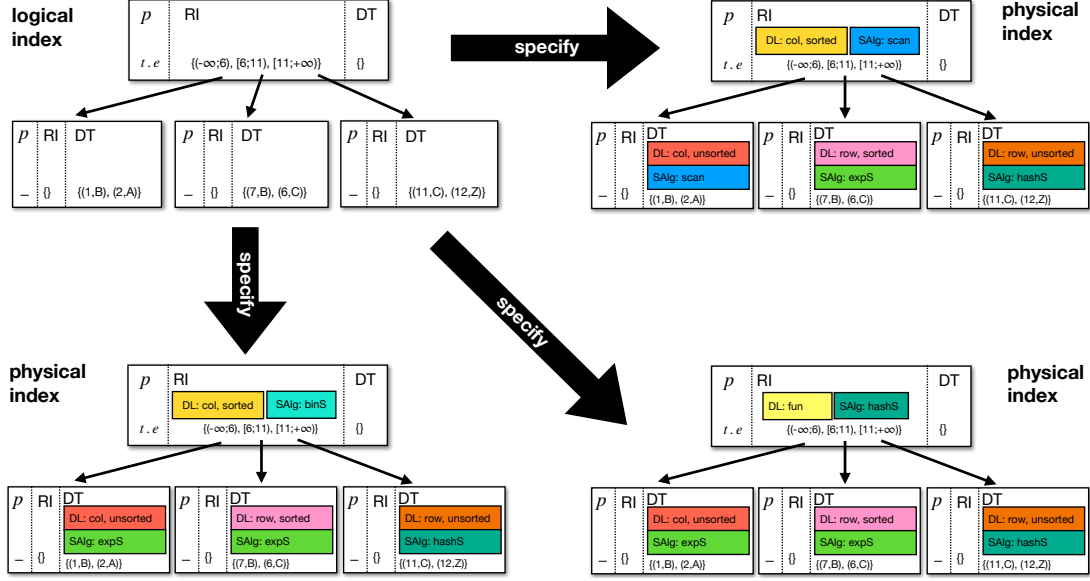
logical index

$p$ RI DT
$t.e$ {(-∞;6), [6;11), [11;+∞)} {}

$p$ RI DT
– {} {(1,B), (2,A)}

$p$ RI DT
– {} {(7,B), (6,C)}

$p$ RI DT
– {} {(11,C), (12,Z)}

specify

physical index

$p$ RI DT
DL: col, sorted SAlg: scan
$t.e$ {(-∞;6), [6;11), [11;+∞)} {}

$p$ RI DT
DL: col, unsorted
SAlg: scan
– {} {(1,B), (2,A)}

$p$ RI DT
DL: row, sorted
SAlg: expS
– {} {(7,B), (6,C)}

$p$ RI DT
DL: row, unsorted
SAlg: hashS
– {} {(11,C), (12,Z)}

specify

specify

physical index

$p$ RI DT
DL: col, sorted SAlg: binS
$t.e$ {(-∞;6), [6;11), [11;+∞)} {}

$p$ RI DT
DL: col, unsorted
SAlg: expS
– {} {(1,B), (2,A)}

$p$ RI DT
DL: row, sorted
SAlg: expS
– {} {(7,B), (6,C)}

$p$ RI DT
DL: row, unsorted
SAlg: hashS
– {} {(11,C), (12,Z)}

physical index

$p$ RI DT
DL: fun SAlg: hashS
$t.e$ {(-∞;6), [6;11), [11;+∞)} {}

$p$ RI DT
DL: col, unsorted
SAlg: expS
– {} {(1,B), (2,A)}

$p$ RI DT
DL: row, sorted
SAlg: expS
– {} {(7,B), (6,C)}

$p$ RI DT
DL: row, unsorted
SAlg: hashS
– {} {(11,C), (12,Z)}